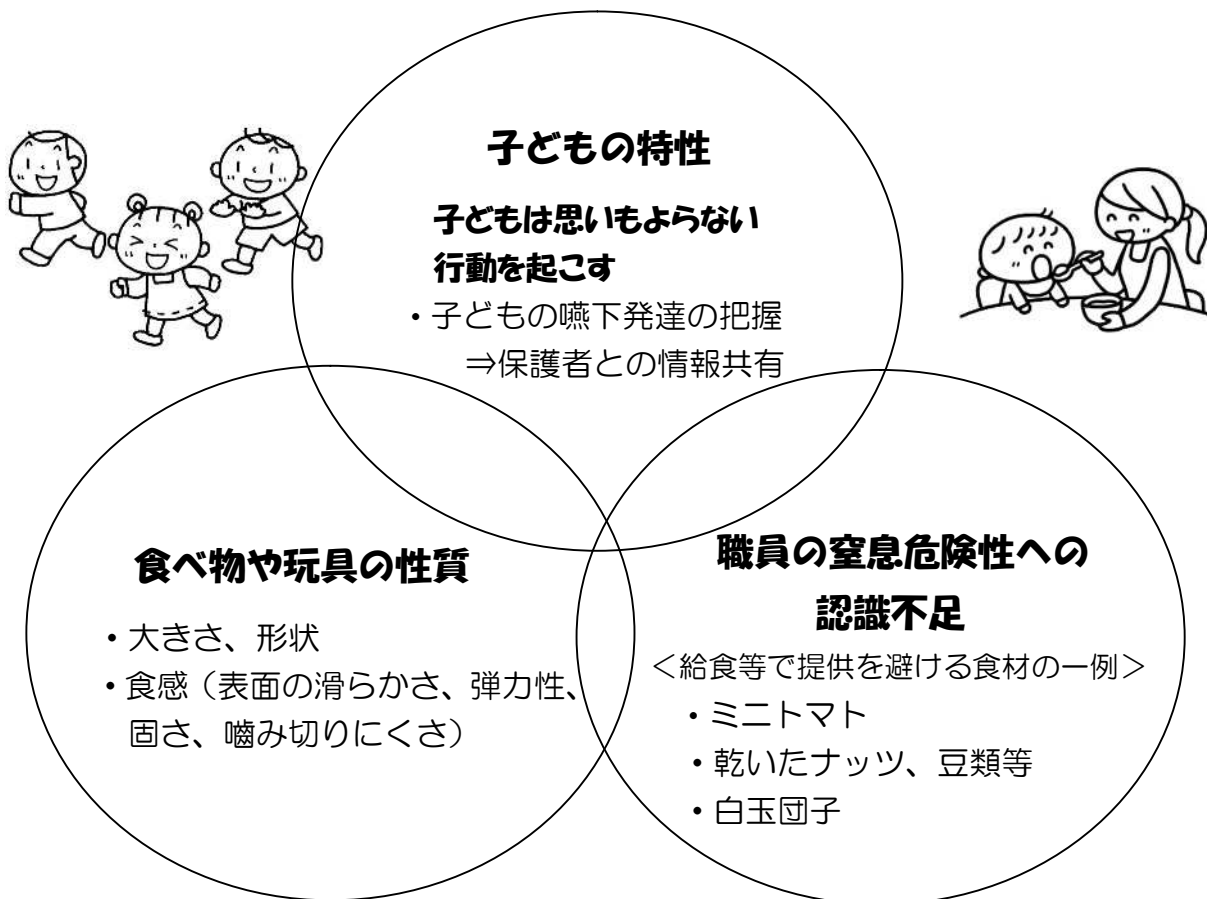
子どもの特性

子どもは思いもよらない行動を起こす

・子どもの嚥下発達の把握
⇒保護者との情報共有

食べ物や玩具の性質

・大きさ、形状
・食感（表面の滑らかさ、弾力性、固さ、噛み切りにくさ）

職員の窒息危険性への認識不足

＜給食等で提供を避ける食材の一例＞
・ミニトマト
・乾いたナッツ、豆類等
・白玉団子